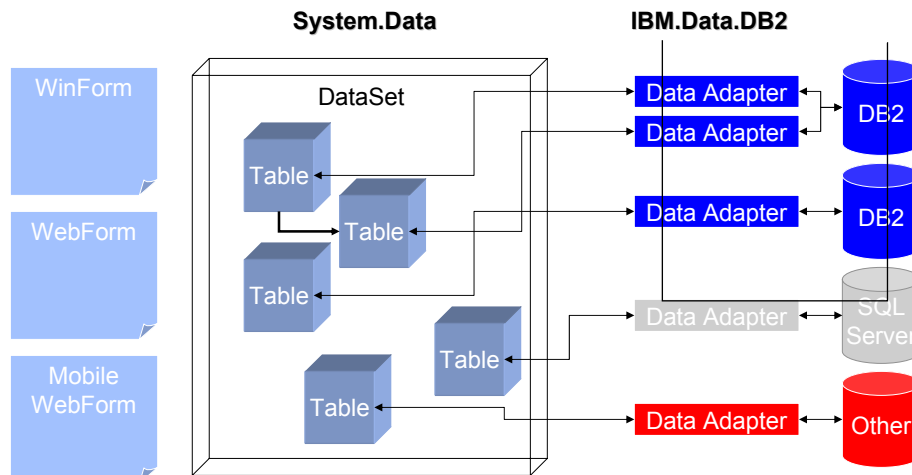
System.Data

IBM.Data.DB2

WinForm

WebForm

Mobile WebForm

DataSet

Table

Table

Table

Table

Table

Data Adapter

Data Adapter

Data Adapter

Data Adapter

Data Adapter

DB2

DB2

SQL Server

Other